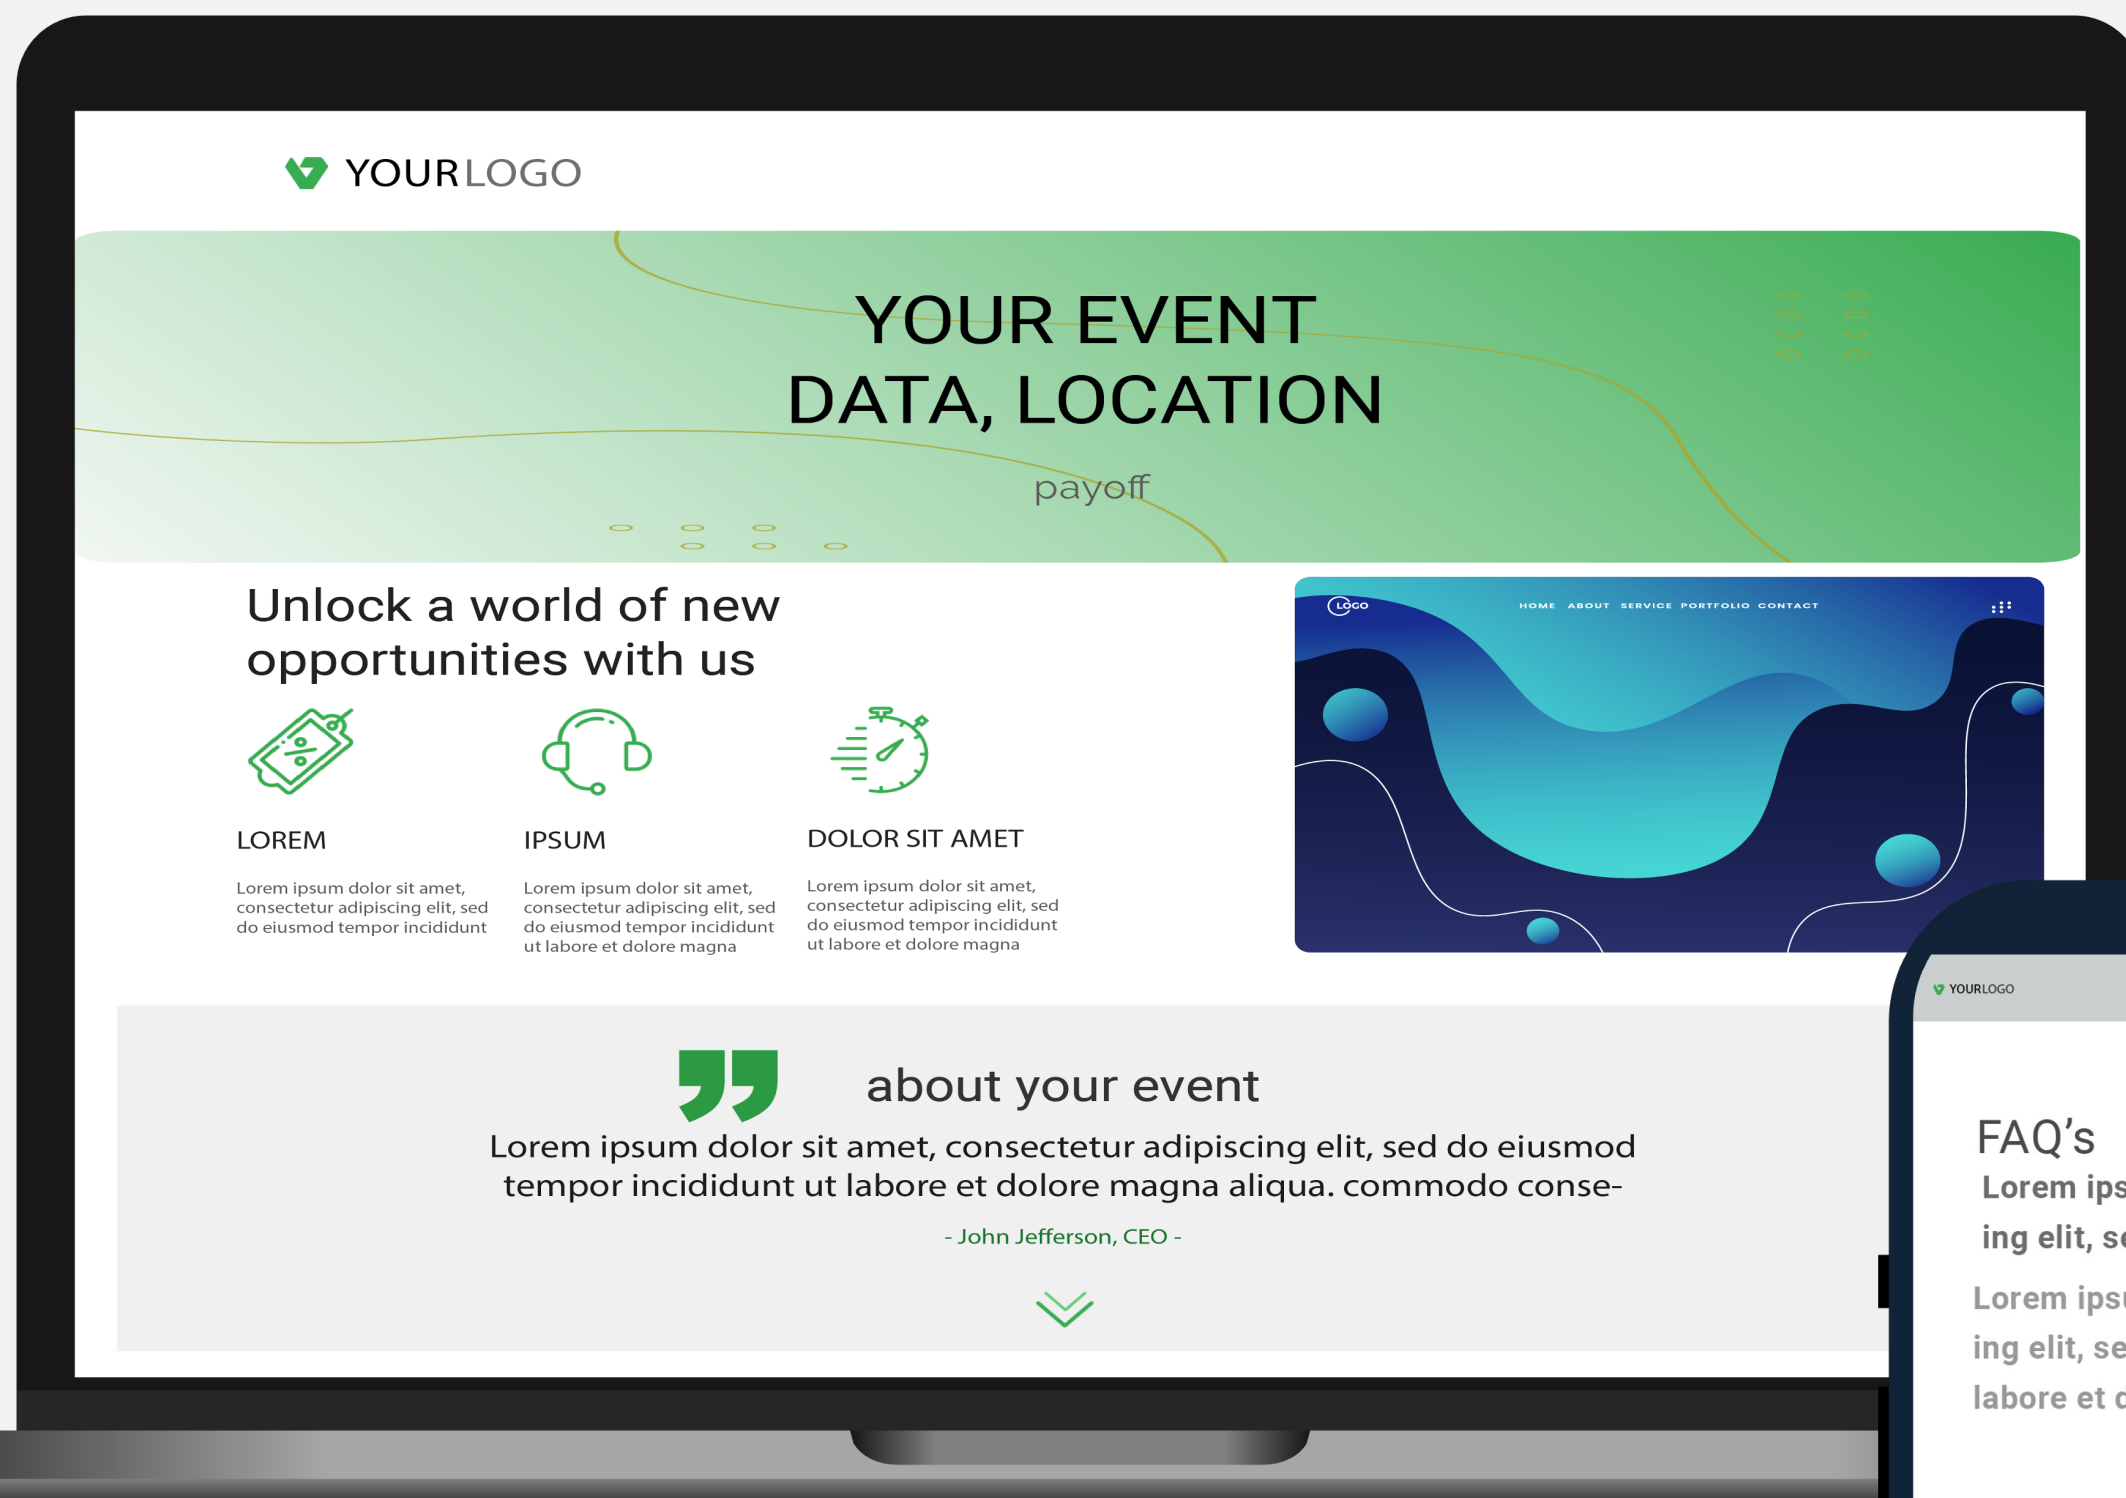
YOURLOGO

YOUR EVENT
DATA, LOCATION

payoff

Unlock a world of new opportunities with us

LOGO HOME ABOUT SERVICE PORTFOLIO CONTACT

LOREM

Lorem ipsum dolor sit amet, consectetur adipiscing elit, sed do eiusmod tempor incididunt

IPSUM

Lorem ipsum dolor sit amet, consectetur adipiscing elit, sed do eiusmod tempor incididunt ut labore et dolore magna

DOLOR SIT AMET

Lorem ipsum dolor sit amet, consectetur adipiscing elit, sed do eiusmod tempor incididunt ut labore et dolore magna

about your event

Lorem ipsum dolor sit amet, consectetur adipiscing elit, sed do eiusmod tempor incididunt ut labore et dolore magna aliqua. commodo conse-

- John Jefferson, CEO -

YOURLOGO

FAQ's

Lorem ips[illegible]
ing elit, s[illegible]

Lorem ips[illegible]
ing elit, se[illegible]
labore et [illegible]